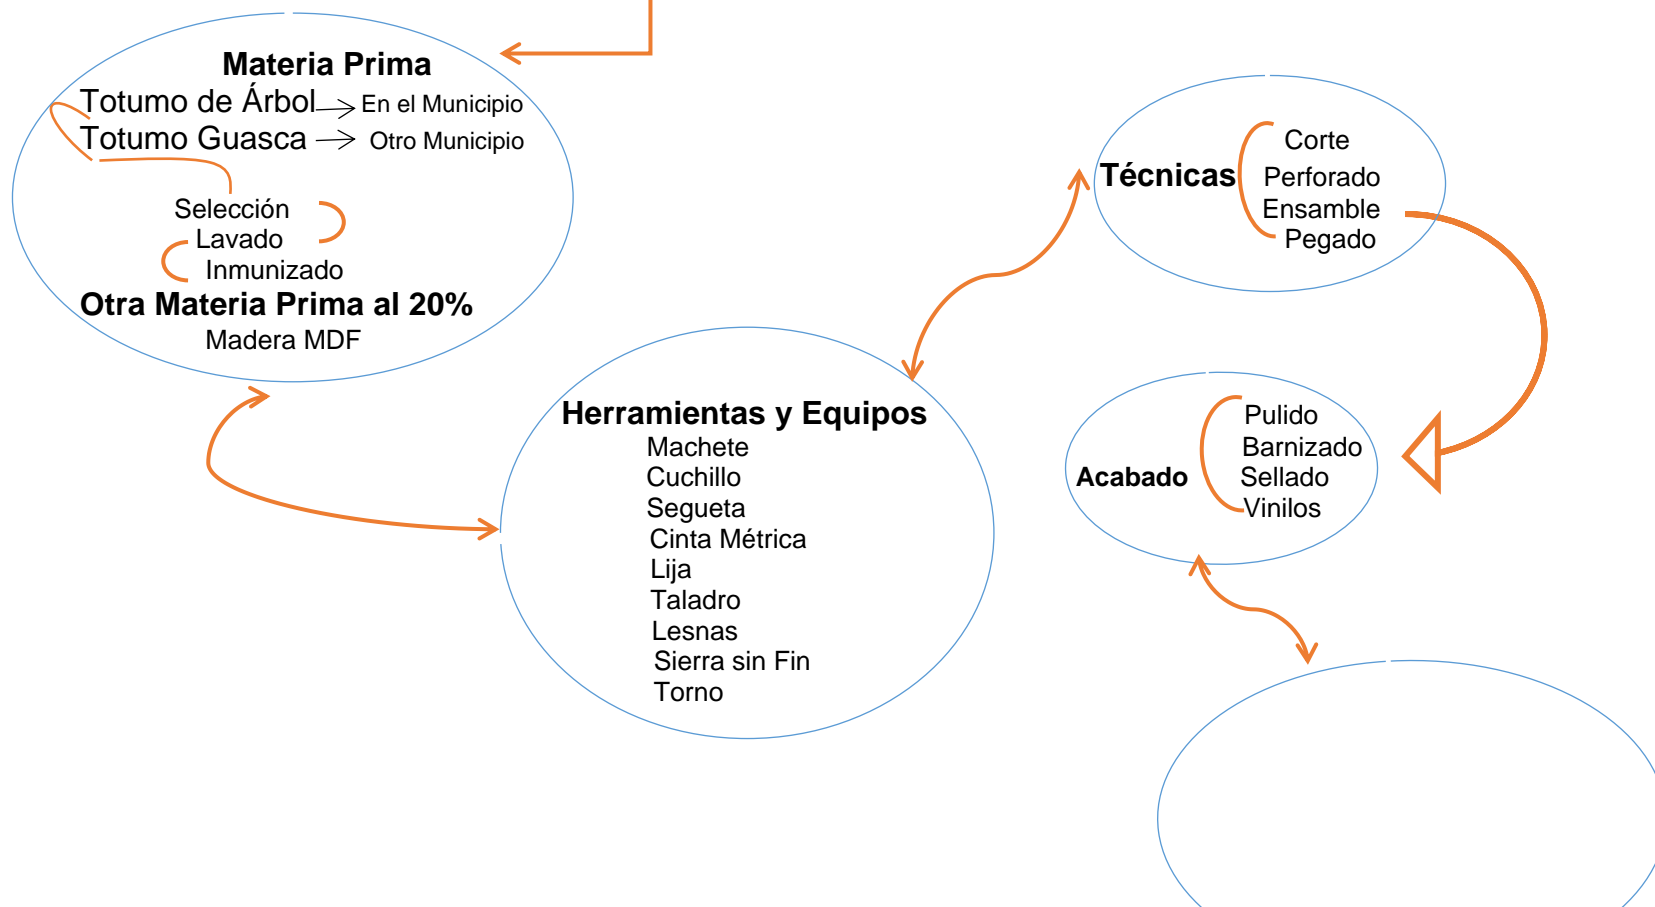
Materia Prima
Totumo de Árbol → En el Municipio
Totumo Guasca → Otro Municipio

Selección
Lavado
Inmunizado

Otra Materia Prima al 20%
Madera MDF

Técnicas
Corte
Perforado
Ensamble
Pegado

Herramientas y Equipos
Machete
Cuchillo
Segueta
Cinta Métrica
Lija
Taladro
Lesnas
Sierra sin Fin
Torno

Acabado
Pulido
Barnizado
Sellado
Vinilos